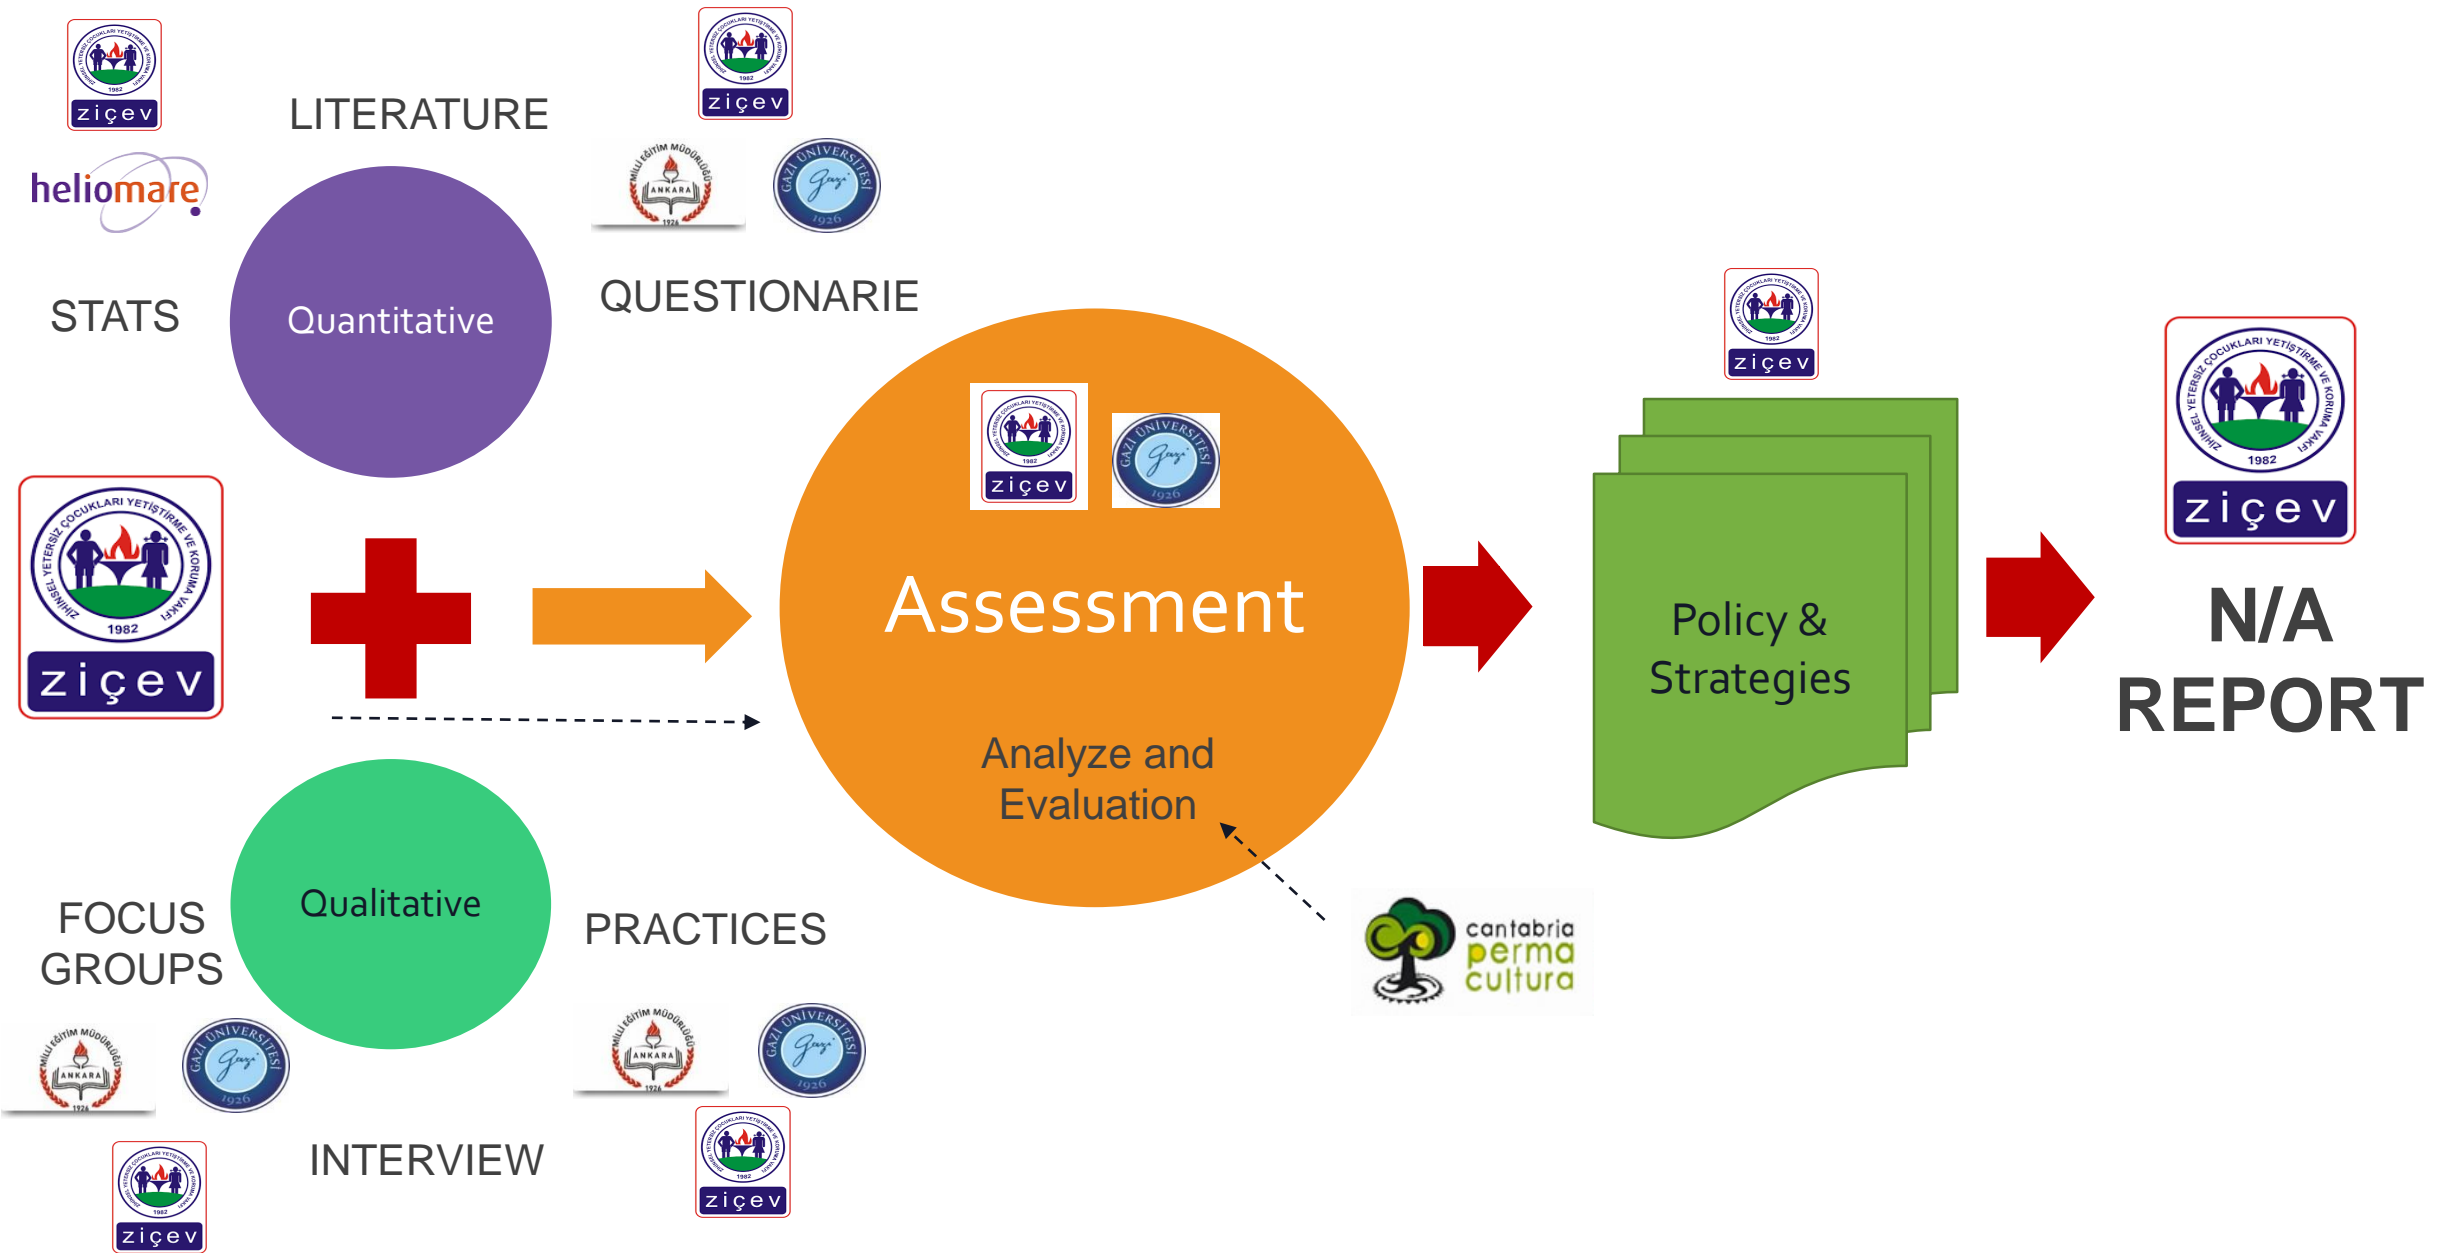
ziçev

heliomare

LITERATURE

ziçev

ANKARA

GAZİ ÜNİVERSİTESİ

STATS

Quantitative

QUESTIONARIE

ziçev

ZİHİNSEL YETERSİZ ÇOCUKLARI YETİŞTİRME VE KORUMA VAKFI 1982

ziçev

ziçev

Assessment

Analyze and Evaluation

Policy & Strategies

ZİHİNSEL YETERSİZ ÇOCUKLARI YETİŞTİRME VE KORUMA VAKFI 1982

ziçev

N/A REPORT

FOCUS GROUPS

Qualitative

PRACTICES

cantabria perma cultura

ANKARA

ziçev

INTERVIEW

ziçev